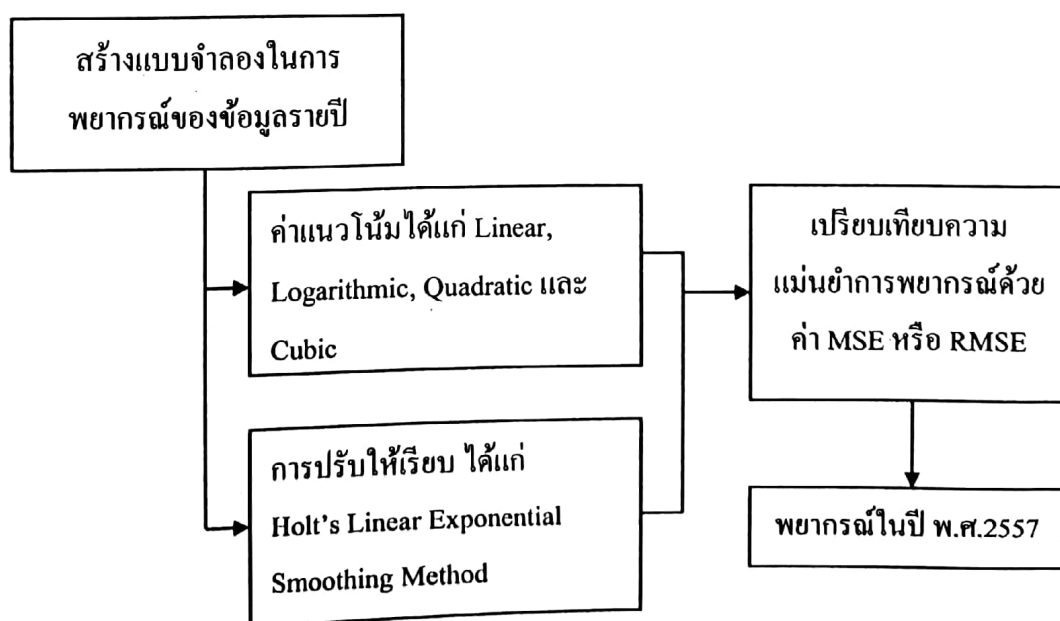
สร้างแบบจำลองในการพยากรณ์ของข้อมูลรายปี

ค่าแนวโน้มได้แก่ Linear, Logarithmic, Quadratic และ Cubic

การปรับให้เรียบ ได้แก่ Holt's Linear Exponential Smoothing Method

เปรียบเทียบความแม่นยำการพยากรณ์ด้วยค่า MSE หรือ RMSE

พยากรณ์ในปี พ.ศ.2557